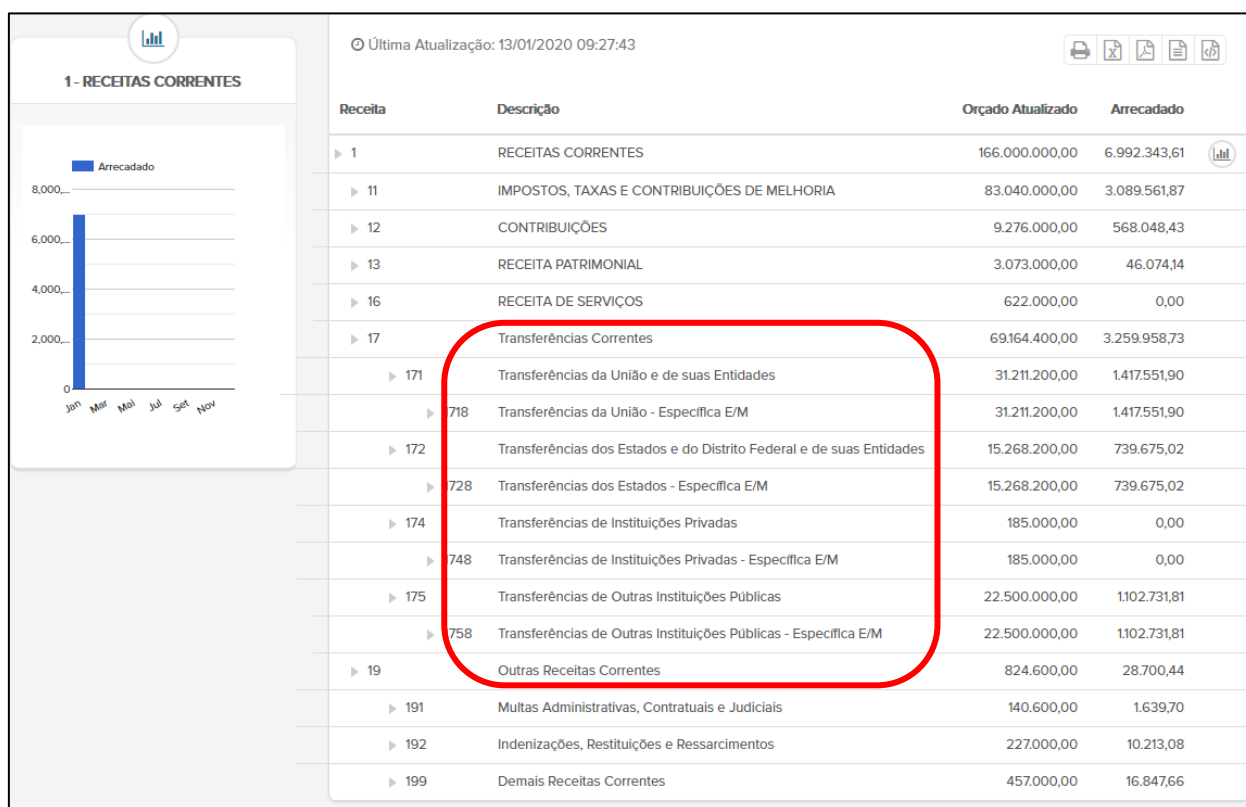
1 - RECEITAS CORRENTES

Arrecadado

8,000,...
6,000,...
4,000,...
2,000,...
0

Jan Mar Mai Jul Set Nov

Última Atualização: 13/01/2020 09:27:43

| Receita | Descrição | Orçado Atualizado | Arrecadado |
|---|---|---|---|
| 1 | RECEITAS CORRENTES | 166.000.000,00 | 6.992.343,61 |
| 11 | IMPOSTOS, TAXAS E CONTRIBUIÇÕES DE MELHORIA | 83.040.000,00 | 3.089.561,87 |
| 12 | CONTRIBUIÇÕES | 9.276.000,00 | 568.048,43 |
| 13 | RECEITA PATRIMONIAL | 3.073.000,00 | 46.074,14 |
| 16 | RECEITA DE SERVIÇOS | 622.000,00 | 0,00 |
| 17 | Transferências Correntes | 69.164.400,00 | 3.259.958,73 |
| 171 | Transferências da União e de suas Entidades | 31.211.200,00 | 1.417.551,90 |
| 1718 | Transferências da União - Específica E/M | 31.211.200,00 | 1.417.551,90 |
| 172 | Transferências dos Estados e do Distrito Federal e de suas Entidades | 15.268.200,00 | 739.675,02 |
| 1728 | Transferências dos Estados - Específica E/M | 15.268.200,00 | 739.675,02 |
| 174 | Transferências de Instituições Privadas | 185.000,00 | 0,00 |
| 1748 | Transferências de Instituições Privadas - Específica E/M | 185.000,00 | 0,00 |
| 175 | Transferências de Outras Instituições Públicas | 22.500.000,00 | 1.102.731,81 |
| 1758 | Transferências de Outras Instituições Públicas - Específica E/M | 22.500.000,00 | 1.102.731,81 |
| 19 | Outras Receitas Correntes | 824.600,00 | 28.700,44 |
| 191 | Multas Administrativas, Contratuais e Judiciais | 140.600,00 | 1.639,70 |
| 192 | Indenizações, Restituições e Ressarcimentos | 227.000,00 | 10.213,08 |
| 199 | Demais Receitas Correntes | 457.000,00 | 16.847,66 |